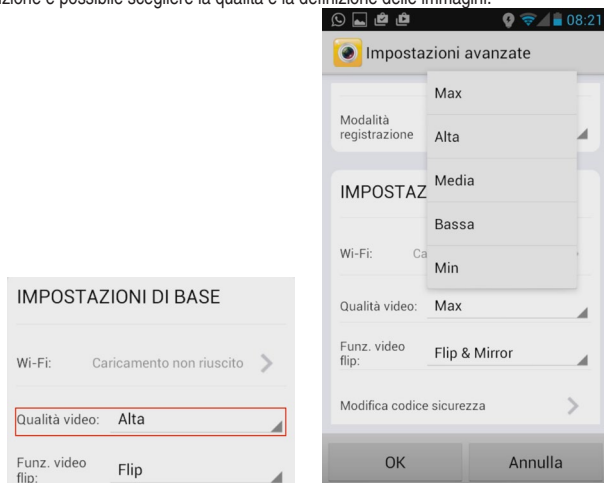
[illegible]zione è possibile scegliere la qualità e la definizione delle immagini.

IMPOSTAZIONI DI BASE

Wi-Fi: Caricamento non riuscito

Qualità video: Alta

Funz. video flip: Flip

08:21

Impostazioni avanzate

Modalità registrazione

IMPOSTAZ

Wi-Fi: Ca

Max

Alta

Media

Bassa

Min

Qualità video: Max

Funz. video flip: Flip & Mirror

Modifica codice sicurezza

OK

Annulla